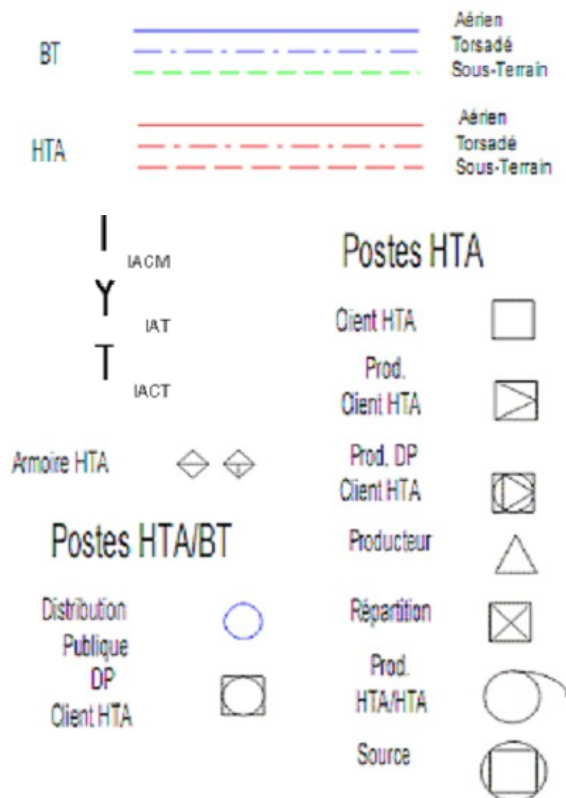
BT

Aérien
Torsadé
Sous-Terrain

HTA

Aérien
Torsadé
Sous-Terrain

I IACM
Y IAT
T IACT

Armoire HTA

Postes HTA/BT

Distribution Publique

DP Client HTA

Postes HTA

Client HTA

Prod. Client HTA

Prod. DP Client HTA

Producteur

Répartition

Prod. HTA/HTA

Source